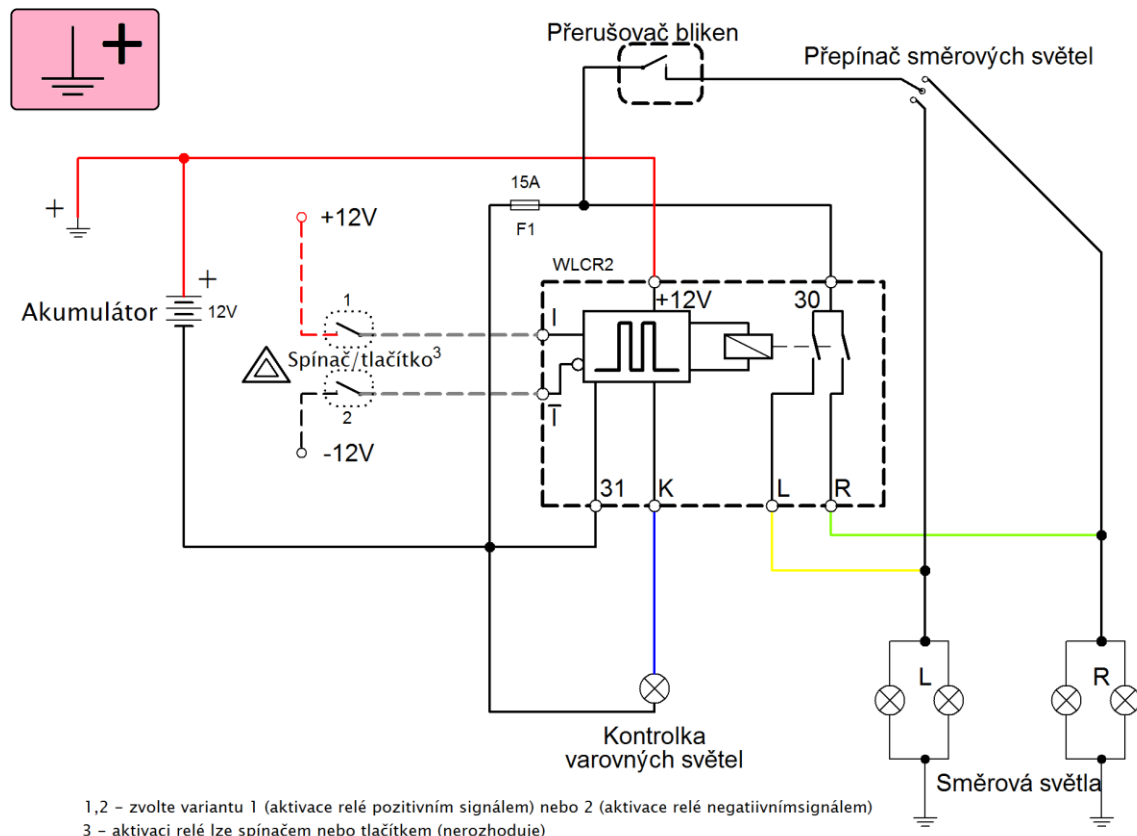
Přerušovač bliken

Přepínač směrových světel

+

15A

F1

+12V

WLCR2

+12V

30

Akumulátor

+

12V

1

I

Spínač/tlačítko$^3$

2

$\overline{I}$

-12V

31

K

L

R

L

R

Kontrolka varovných světel

Směrová světla

1,2 - zvolte variantu 1 (aktivace relé pozitivním signálem) nebo 2 (aktivace relé negatiivnímsignálem)

3 - aktivaci relé lze spínačem nebo tlačítkem (nerozhoduje)